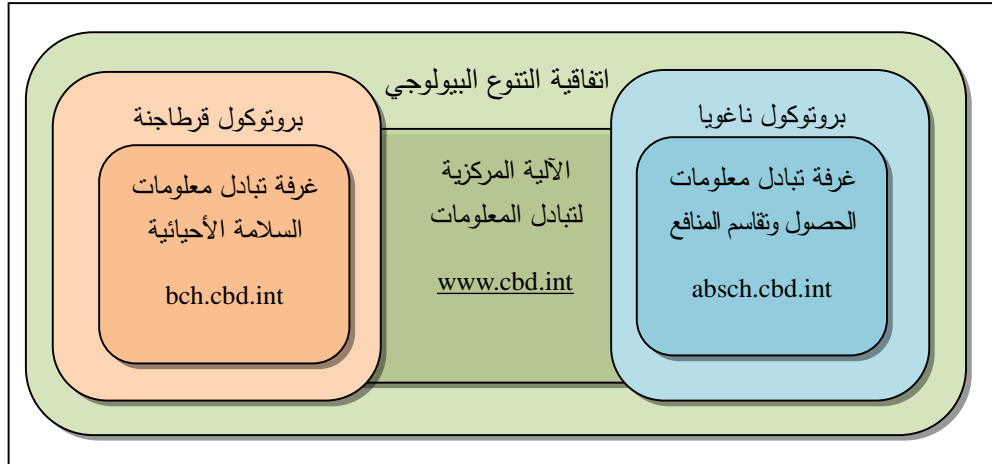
اتفاقية التنوع البيولوجي

بروتوكول ناغويا

غرفة تبادل معلومات الحصول وتقاسم المنافع

absch.cbd.int

الآلية المركزية لتبادل المعلومات

www.cbd.int

بروتوكول قرطاجنة

غرفة تبادل معلومات السلامة الأحيائية

bch.cbd.int